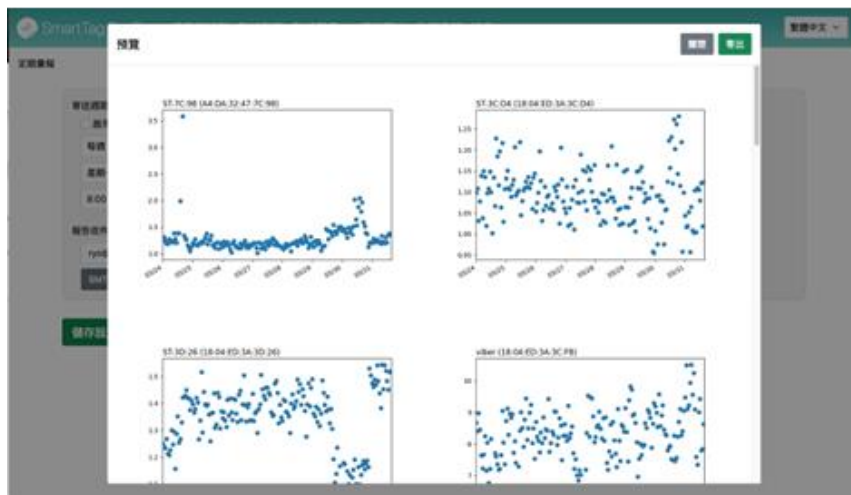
SmartTag

繁體中文

定期報告

預覽

關閉

寄出

ST-7C:98 (A4:DA:32:47:7C:98)

3.5
3.0
2.5
2.0
1.5
1.0

ST-3C:D4 (18:04:ED:3A:3C:D4)

1.25
1.20
1.15
1.10
1.05
1.00
0.95

ST-3D:26 (18:04:ED:3A:3D:26)

1.5
1.4
1.3
1.2

vibe (18:04:ED:3A:3C:FB)

10
9
8
7

儲存設